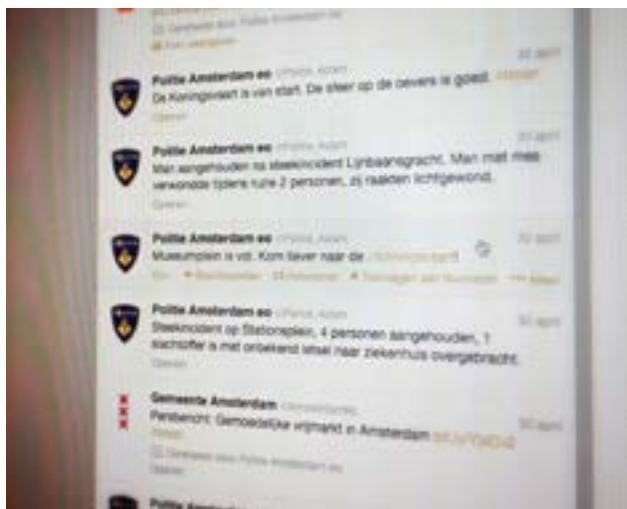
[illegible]

30 april
Politie Amsterdam eo @Politie_Adam
De Koningsvaart is van start. De sfeer op de oevers is goed. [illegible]
Openen

30 april
Politie Amsterdam eo @Politie_Adam
Man aangehouden na steekincident Lijnbaansgracht. Man met mes verwondde tijdens ruzie 2 personen, zij raakten lichtgewond.
Openen

30 april
Politie Amsterdam eo @Politie_Adam
Museumplein is vol. Kom liever naar de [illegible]
Beantwoorden · Retweeten · Toevoegen aan favorieten · Meer

30 april
Politie Amsterdam eo @Politie_Adam
Steekincident op Stationsplein, 4 personen aangehouden, 1 slachtoffer is met onbekend letsel naar ziekenhuis overgebracht.
Openen

30 april
Gemeente Amsterdam @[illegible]
Persbericht: Gemoedelijke vrijmarkt in Amsterdam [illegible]
Geretweet door Politie Amsterdam eo

Politie Amsterdam